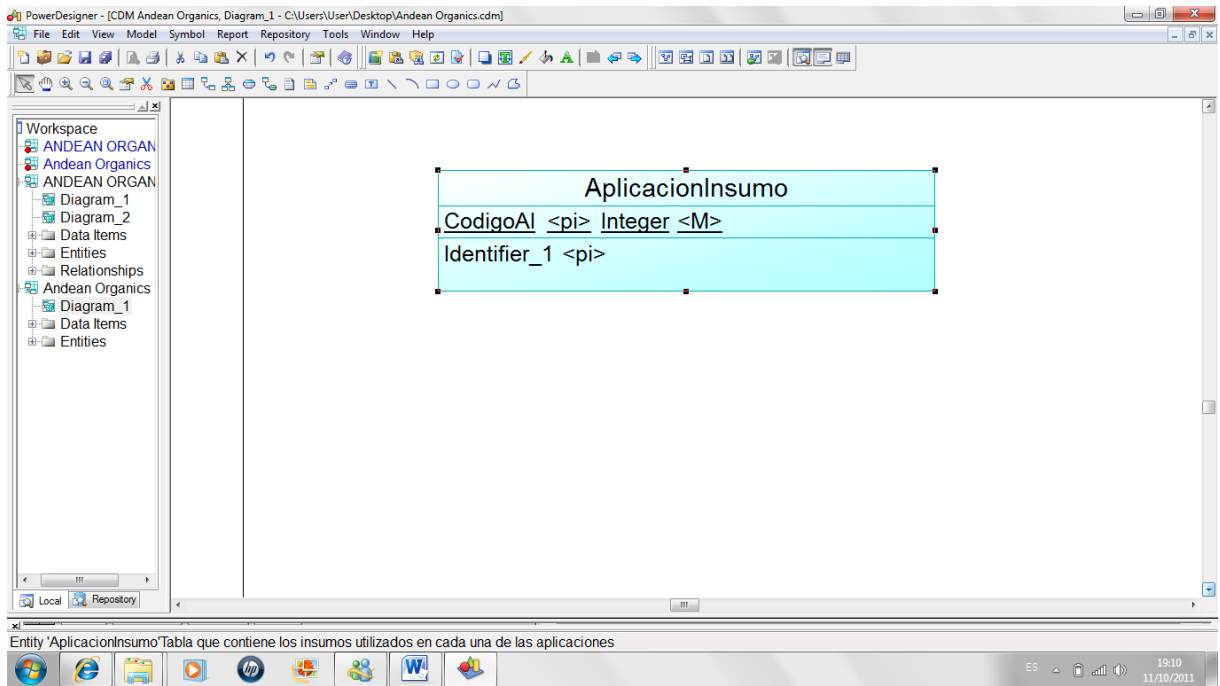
PowerDesigner - [CDM Andean Organics, Diagram_1 - C:\Users\User\Desktop\Andean Organics.cdm]

File Edit View Model Symbol Report Repository Tools Window Help

Workspace
ANDEAN ORGAN
Andean Organics
ANDEAN ORGAN
Diagram_1
Diagram_2
Data Items
Entities
Relationships
Andean Organics
Diagram_1
Data Items
Entities

Local Repository

AplicacionInsumo
CodigoAI <pi> Integer <M>
Identifier_1 <pi>

Entity 'AplicacionInsumo'Tabla que contiene los insumos utilizados en cada una de las aplicaciones

ES 19:10 11/10/2011